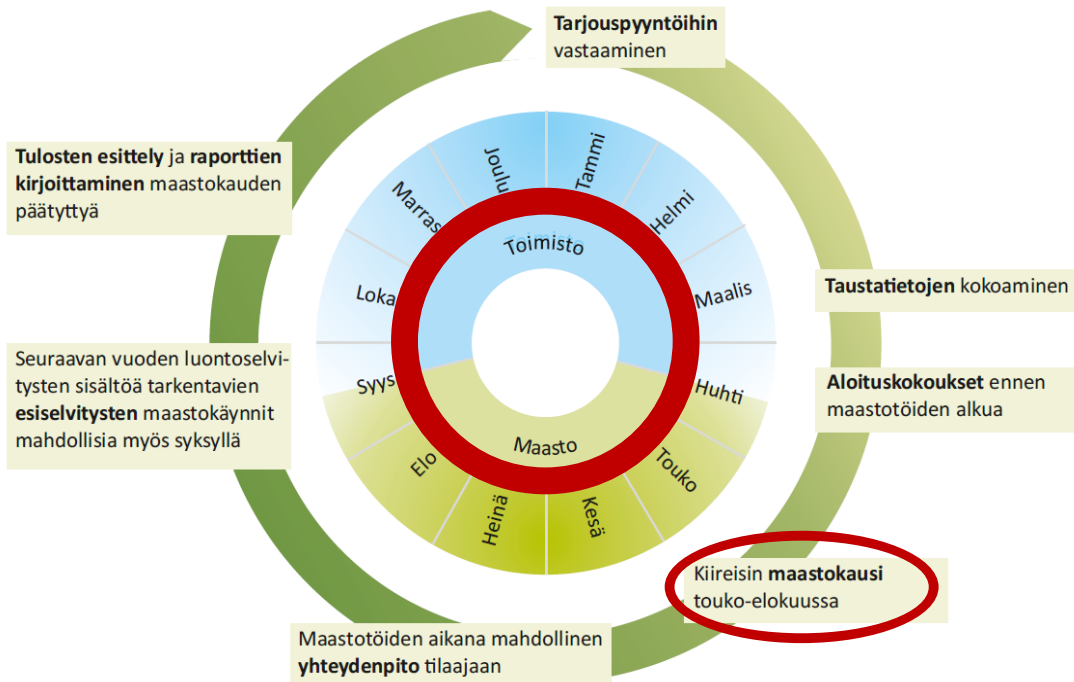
**Tarjouspyyntöihin** vastaaminen

**Tulosten esittely** ja **raporttien kirjoittaminen** maastokauden päätyttyä

**Taustatietojen** kokoaminen

Seuraavan vuoden luontoselvitysten sisältöä tarkentavien **esiselvitysten** maastokäynnit mahdollisia myös syksyllä

**Aloituskokoukset** ennen maastotöiden alkua

Kiireisin **maastokausi** touko-elokuussa

Maastotöiden aikana mahdollinen **yhteydenpito** tilaajaan

Joulu
Tammi
Helmi
Maalis
Huhti
Touko
Kesä
Heinä
Elo
Syys
Loka
Marras

Toimisto
Maasto